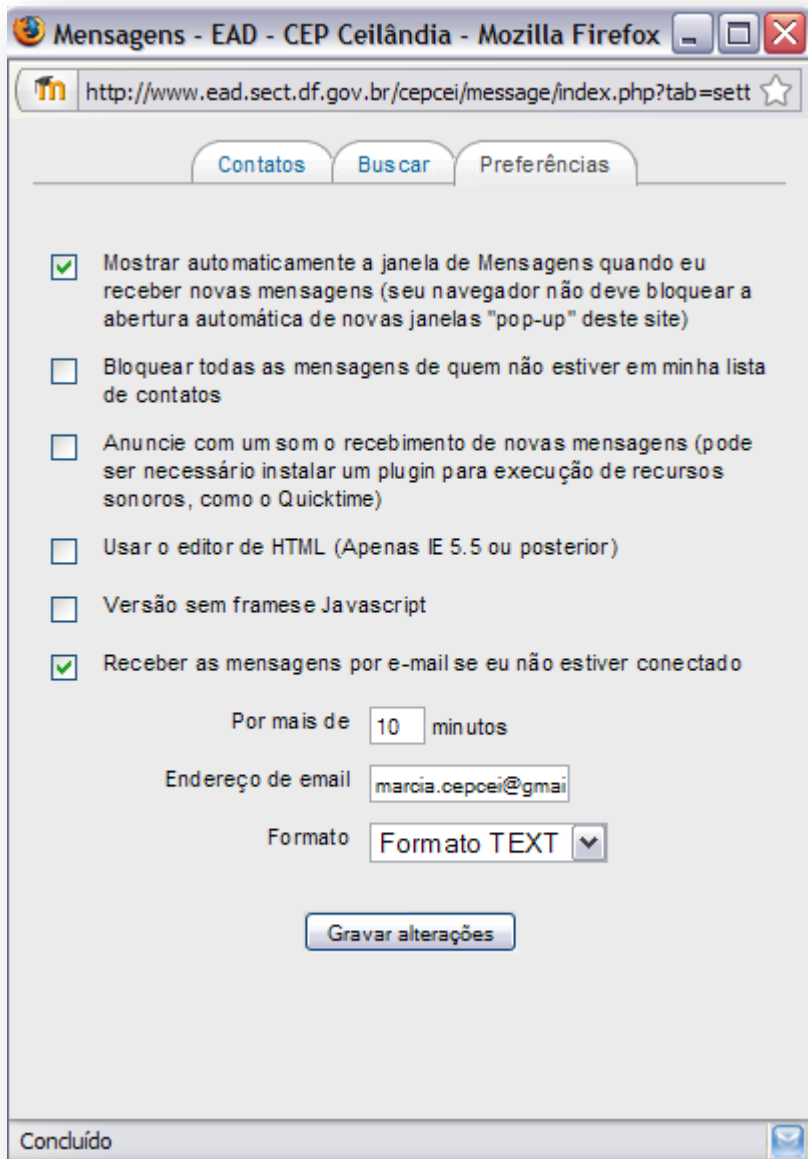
Mensagens - EAD - CEP Ceilândia - Mozilla Firefox

http://www.ead.sect.df.gov.br/cepcei/message/index.php?tab=sett

Contatos | Buscar | Preferências

Mostrar automaticamente a janela de Mensagens quando eu receber novas mensagens (seu navegador não deve bloquear a abertura automática de novas janelas "pop-up" deste site)

Bloquear todas as mensagens de quem não estiver em minha lista de contatos

Anuncie com um som o recebimento de novas mensagens (pode ser necessário instalar um plugin para execução de recursos sonoros, como o Quicktime)

Usar o editor de HTML (Apenas IE 5.5 ou posterior)

Versão sem framese Javascript

Receber as mensagens por e-mail se eu não estiver conectado

Por mais de 10 minutos

Endereço de email marcia.cepcei@gmai

Formato Formato TEXT

Gravar alterações

Concluído